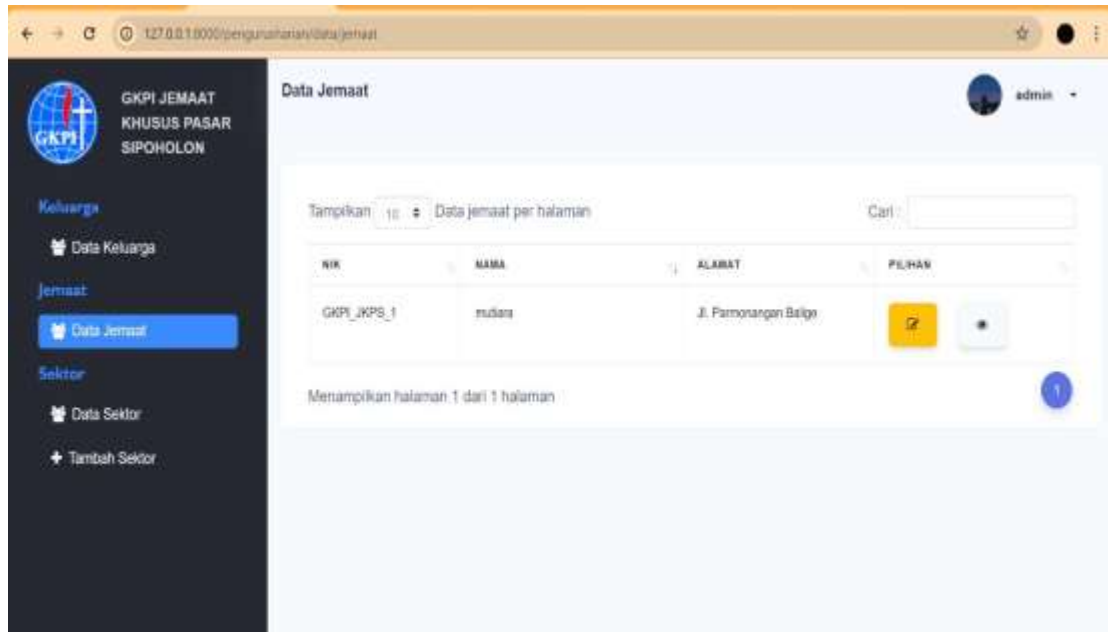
127.0.0.1:8000/pengurusharian/data/jemaat

GKPI

GKPI JEMAAT KHUSUS PASAR SIPOHOLON

Keluarga

Data Keluarga

Jemaat

Data Jemaat

Sektor

Data Sektor

+ Tambah Sektor

Data Jemaat

admin

Tampilkan 10 Data jemaat per halaman

Cari :

| NIK | NAMA | ALAMAT | PILIHAN |
|---|---|---|---|
| GKPI_JKPS_1 | mutiara | Jl. Parmonangan Balige | |

Menampilkan halaman 1 dari 1 halaman

1